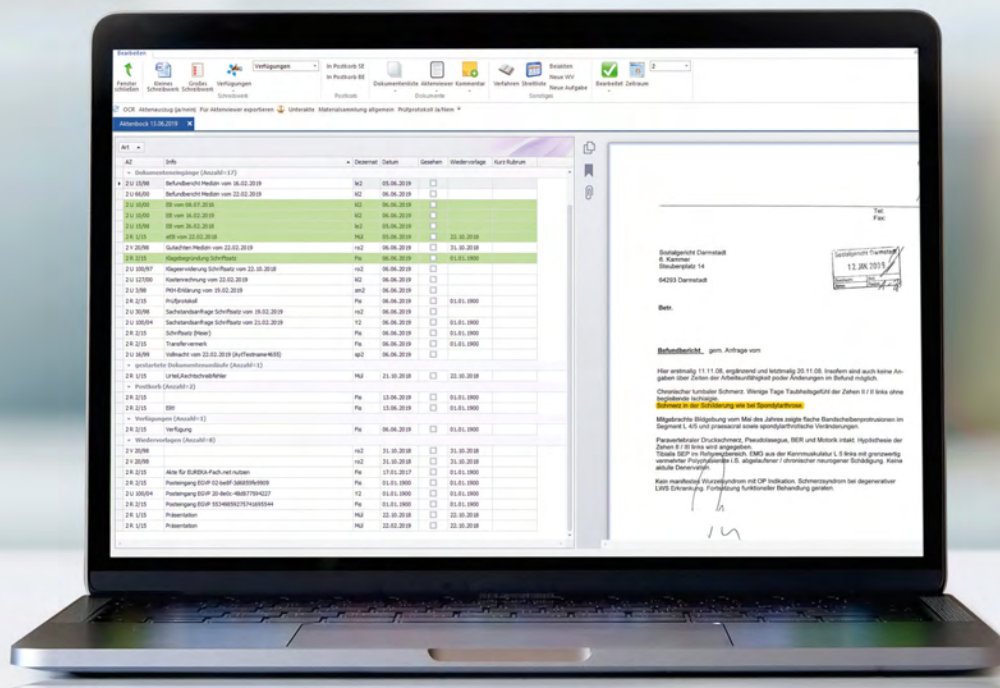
Bearbeiten

Fenster schließen | Kleines Schreibwerk | Großes Schreibwerk | Verfügungen | Schreibwerk | Verfügungen | In Postkorb SE | In Postkorb BE | Postkorb | Dokumentenliste | Aktenviewer | Kommentar | Dokumente | Verfahren | Streitliste | Beiakten | Neue WV | Neue Aufgabe | Sonstiges | Bearbeitet | Zeitraum | 2

OCR Aktenauszug (schnell) Für Aktenviewer exportieren Unterakte Materialsammlung allgemein Prüfprotokoll Ja/Nein

Aktenbock 13.06.2019

Art

| AZ | Info | Dezernat | Datum | Gesehen | Wiedervorlage | Kurz Rubrum |
|---|---|---|---|---|---|---|
| Dokumenteneingänge (Anzahl=17) | | | | | | |
| 2 U 15/98 | Befundbericht Medizin vom 16.02.2019 | ke2 | 05.06.2019 | | | |
| 2 U 66/00 | Befundbericht Medizin vom 22.02.2019 | kl2 | 06.06.2019 | | | |
| 2 U 18/00 | EB vom 06.07.2016 | kl2 | 06.06.2019 | | | |
| 2 U 10/00 | EB vom 16.02.2019 | kl2 | 06.06.2019 | | | |
| 2 U 15/98 | EB vom 26.02.2018 | kl2 | 06.06.2019 | | | |
| 2 R 1/15 | eEB vom 22.02.2018 | MsI | 05.06.2019 | | 22.10.2018 | |
| 2 V 20/98 | Gutachten Medizin vom 22.03.2019 | rs2 | 06.06.2019 | | 31.10.2018 | |
| 2 R 2/15 | Klagebegründung Schriftsatz | Pa | 06.06.2019 | | 01.01.1900 | |
| 2 U 100/97 | Klageerwiderung Schriftsatz vom 21.10.2018 | rs2 | 06.06.2019 | | | |
| 2 U 127/00 | Kostenrechnung vom 22.02.2019 | kl2 | 06.06.2019 | | | |
| 2 U 3/96 | PKH-Erklärung vom 19.02.2019 | sm2 | 06.06.2019 | | | |
| 2 R 2/15 | Prüfprotokoll | Pa | 06.06.2019 | | 01.01.1900 | |
| 2 U 30/98 | Sachstandsanfrage Schriftsatz vom 19.02.2019 | rs2 | 06.06.2019 | | | |
| 2 U 100/04 | Sachstandsanfrage Schriftsatz vom 21.02.2019 | Y2 | 06.06.2019 | | 01.01.1900 | |
| 2 R 2/15 | Schriftsatz (Heier) | Pa | 06.06.2019 | | 01.01.1900 | |
| 2 R 2/15 | Transfervermerk | Pa | 06.06.2019 | | 01.01.1900 | |
| 2 U 16/99 | Vollmacht vom 22.02.2019 (AvtTestname4655) | sp2 | 06.06.2019 | | | |
| gestartete Dokumentenumläufe (Anzahl=1) | | | | | | |
| 2 R 1/15 | Urteil,Rechtschreibfehler | MsI | 21.10.2018 | | 22.10.2018 | |
| Postkorb (Anzahl=2) | | | | | | |
| 2 R 2/15 | | Pa | 13.06.2019 | | 01.01.1900 | |
| 2 R 2/15 | EWI | Pa | 13.06.2019 | | 01.01.1900 | |
| Verfügungen (Anzahl=1) | | | | | | |
| 2 R 2/15 | Verfügung | Pa | 06.06.2019 | | 01.01.1900 | |
| Wiedervorlagen (Anzahl=8) | | | | | | |
| 2 V 20/98 | | rs2 | 31.10.2018 | | 31.10.2018 | |
| 2 V 20/98 | | rs2 | 31.10.2018 | | 31.10.2018 | |
| 2 R 2/15 | Akte für EUREKA-Fach.net nutzen | Pa | 17.01.2017 | | 01.01.1900 | |
| 2 R 2/15 | Posteingang EGVP 02-be8f-3d6859fe9909 | Pa | 01.01.1900 | | 01.01.1900 | |
| 2 U 100/04 | Posteingang EGVP 20-8e0c-46d877594227 | Y2 | 01.01.1900 | | 01.01.1900 | |
| 2 R 2/15 | Posteingang EGVP 5534685927416955 44 | Pa | 01.01.1900 | | 01.01.1900 | |
| 2 R 1/15 | Präsentation | MsI | 21.10.2018 | | 22.10.2018 | |
| 2 R 1/15 | Präsentation | MsI | 22.02.2019 | | 22.10.2018 | |

Tel.
Fax

Sozialgericht Darmstadt
8. Kammer
Steubenplatz 14

64293 Darmstadt

Sozialgericht Darmstadt
12. JAN. 2019

Betr.

Befundbericht gem. Anfrage vom

Hier erstmalig 11.11.08, ergänzend und letztmalig 20.11.08. Insofern sind auch keine Angaben über Zeiten der Arbeitsunfähigkeit oder Änderungen im Befund möglich.

Chronischer lumbaler Schmerz. Wenige Tage Taubheitsgefühl der Zehen II / III links ohne begleitende Ischialgie.
Schmerz in der Schilderung wie bei Spondylarthrose.

Mitgebrachte Bildgebung vom Mai des Jahres zeigte flache Bandscheibenprotrusionen im Segment L 4/5 und praesacral sowie spondylarthrotische Veränderungen.

Paravertebraler Druckschmerz, Pseudolasegue, BER und Motorik intakt. Hypästhesie der Zehen II / III links wird angegeben.
Tibialis SEP im Rohwerbereich. EMG aus der Kennmuskulatur L 5 links mit grenzwertig vermehrter Polyphasierate i.S. abgelaufener / chronischer neurogener Schädigung. Keine aktuelle Denervation.

Kein manifestes Wurzelsyndrom mit OP Indikation. Schmerzsyndrom bei degenerativer LWS Erkrankung. Fortsetzung funktioneller Behandlung geraten.